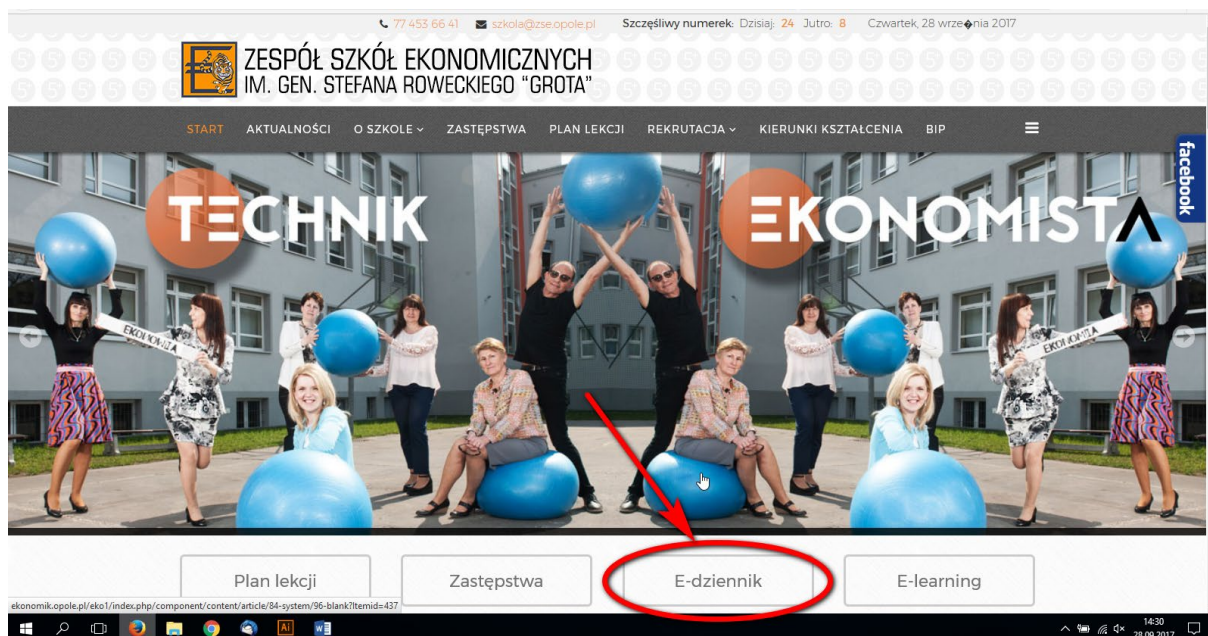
77 453 66 41 szkola@zse.opole.pl Szczęśliwy numerek: Dzisiaj: 24 Jutro: 8 Czwartek, 28 wrze�nia 2017

ZESPÓŁ SZKÓŁ EKONOMICZNYCH
IM. GEN. STEFANA ROWECKIEGO "GROTA"

START AKTUALNOŚCI O SZKOLE ZASTĘPSTWA PLAN LEKCJI REKRUTACJA KIERUNKI KSZTAŁCENIA BIP

facebook

TECHNIK EKONOMISTA

EKONOMISTA

Plan lekcji Zastępstwa E-dziennik E-learning

ekonomik.opole.pl/eko1/index.php/component/content/article/84-system/96-blank?Itemid=437

14:30
28.09.2017